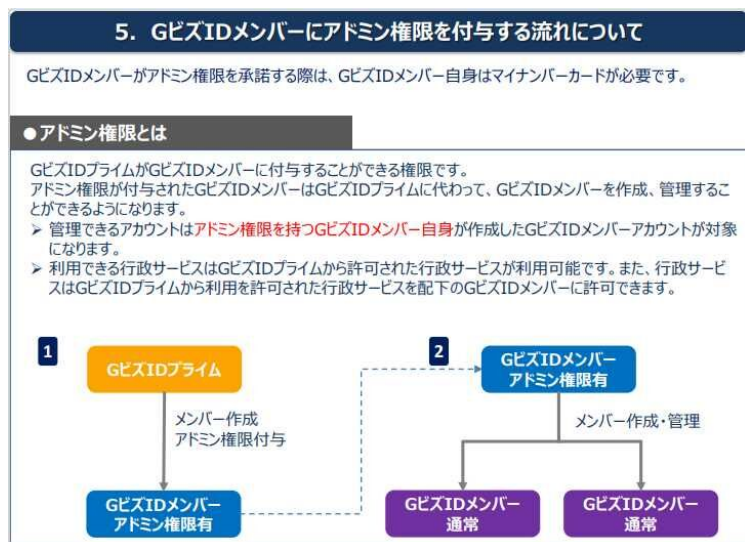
5. GビズIDメンバーにアドミン権限を付与する流れについて

GビズIDメンバーがアドミン権限を承諾する際は、GビズIDメンバー自身はマイナンバーカードが必要です。

●アドミン権限とは

GビズIDプライムがGビズIDメンバーに付与することができる権限です。
アドミン権限が付与されたGビズIDメンバーはGビズIDプライムに代わって、GビズIDメンバーを作成、管理することができるようになります。
➢ 管理できるアカウントはアドミン権限を持つGビズIDメンバー自身が作成したGビズIDメンバーアカウントが対象になります。
➢ 利用できる行政サービスはGビズIDプライムから許可された行政サービスが利用可能です。また、行政サービスはGビズIDプライムから利用を許可された行政サービスを配下のGビズIDメンバーに許可できます。

1

GビズIDプライム

メンバー作成
アドミン権限付与

GビズIDメンバー
アドミン権限有

2

GビズIDメンバー
アドミン権限有

メンバー作成・管理

GビズIDメンバー
通常

GビズIDメンバー
通常